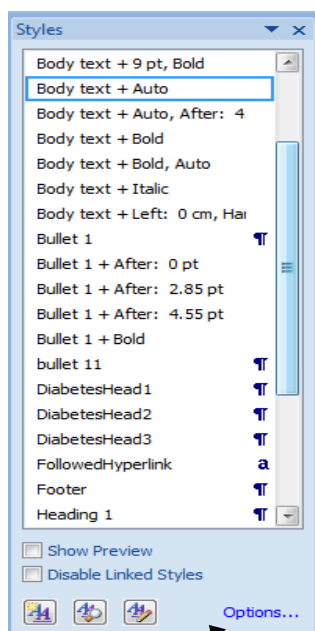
Styles

Body text + 9 pt, Bold
Body text + Auto
Body text + Auto, After: 4
Body text + Bold
Body text + Bold, Auto
Body text + Italic
Body text + Left: 0 cm, Har
Bullet 1 ¶
Bullet 1 + After: 0 pt
Bullet 1 + After: 2.85 pt
Bullet 1 + After: 4.55 pt
Bullet 1 + Bold
bullet 11 ¶
DiabetesHead1 ¶
DiabetesHead2 ¶
DiabetesHead3 ¶
FollowedHyperlink a
Footer ¶
Heading 1 ¶

Show Preview
Disable Linked Styles

Options...